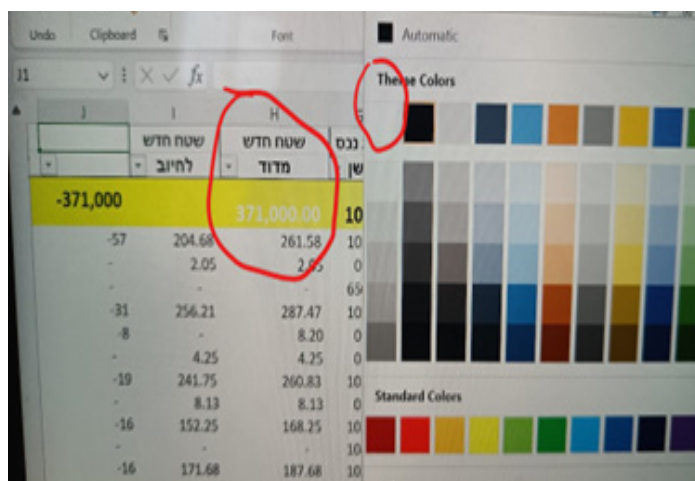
Undo Clipboard Font

J1 $f_x$

| J | I | H | |
|---|---|---|---|
| | שטח חדש לחיוב | שטח חדש מדוד | נכס שן |
| -371,000 | | 371,000.00 | 10 |
| -57 | 204.68 | 261.58 | 10 |
| - | 2.05 | 2.05 | 0 |
| - | - | - | 65 |
| -31 | 256.21 | 287.47 | 10 |
| -8 | - | 8.20 | 0 |
| - | 4.25 | 4.25 | 0 |
| -19 | 241.75 | 260.83 | 10 |
| - | 8.13 | 8.13 | 0 |
| -16 | 152.25 | 168.25 | 10 |
| - | - | - | 10 |
| -16 | 171.68 | 187.68 | 10 |

Automatic

Theme Colors

Standard Colors